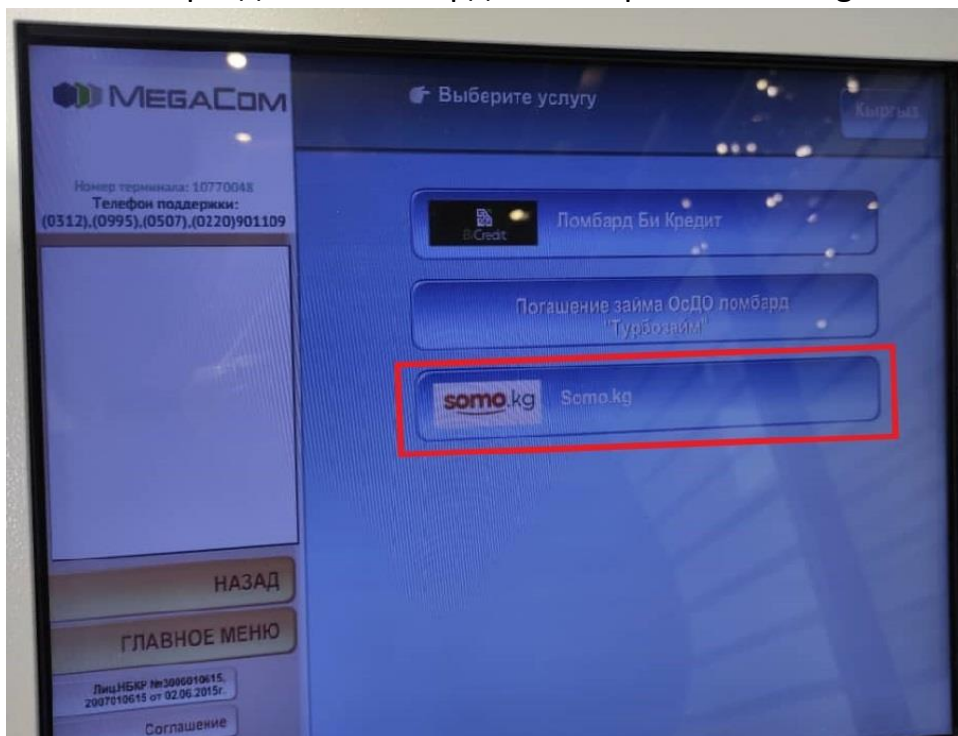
MEGACOM

Номер терминала: 10770048
Телефон поддержки:
(0312),(0995),(0507),(0220)901109

НАЗАД

ГЛАВНОЕ МЕНЮ

Лиц.НБКР №3006010615, 2007010615 от 02.06.2015г.

Соглашение

Выберите услугу

Кыргыз

BiCredit Ломбард Би Кредит

Погашение займа ОсОО ломбард "Турбозайм"

somo.kg Somo.kg